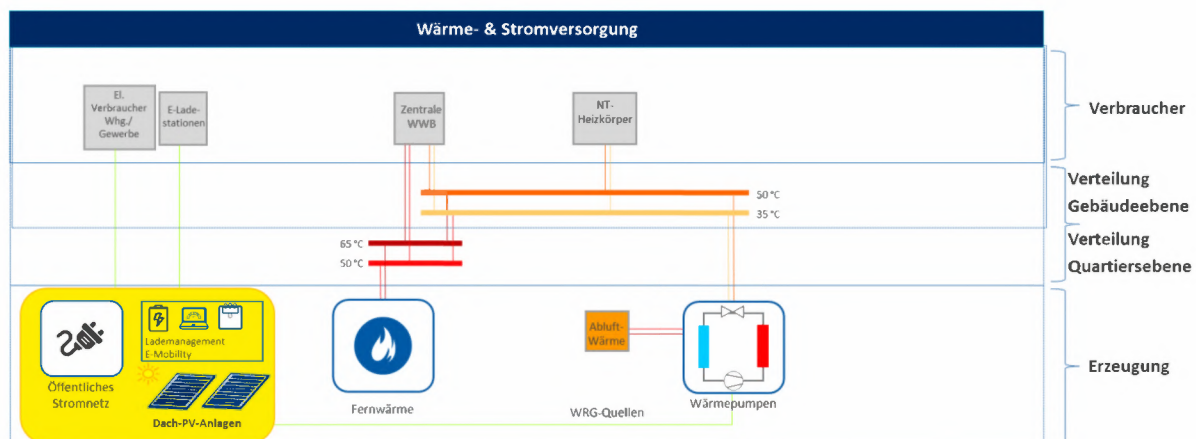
Wärme- & Stromversorgung

El. Verbraucher Whg./ Gewerbe

E-Ladestationen

Zentrale WWB

NT-Heizkörper

Verbraucher

50 °C

35 °C

Verteilung Gebäudeebene

65 °C

50 °C

Verteilung Quartiersebene

Lademanagement E-Mobility

Öffentliches Stromnetz

Dach-PV-Anlagen

Fernwärme

Abluft-Wärme

WRG-Quellen

Wärmepumpen

Erzeugung